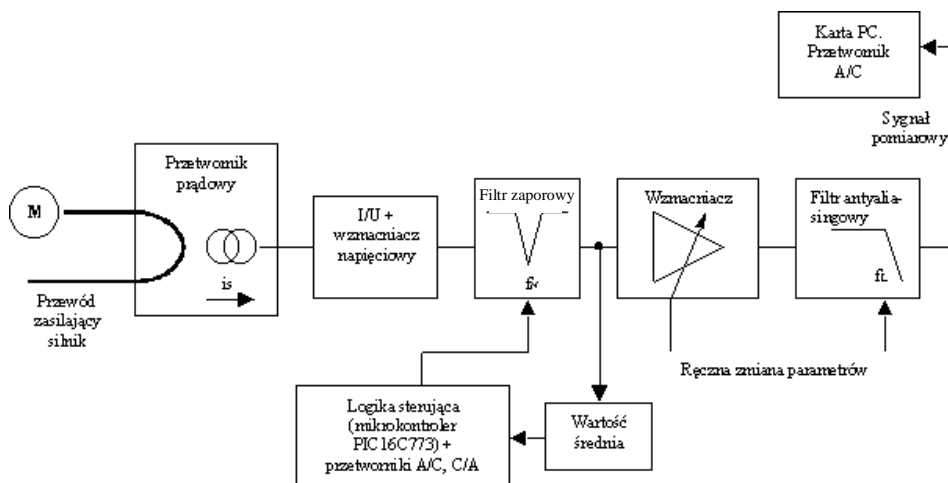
Karta PC. Przetwornik A/C

Sygnał pomiarowy

M

Przetwornik prądowy

is

Przewód zasilający silnik

I/U + wzmacniacz napięciowy

Filtr zaporowy

fN

Wzmacniacz

Filtr antyaliasingowy

fL

Ręczna zmiana parametrów

Logika sterująca (mikrokontroler PIC16C773) + przetworniki A/C, C/A

Wartość średnia